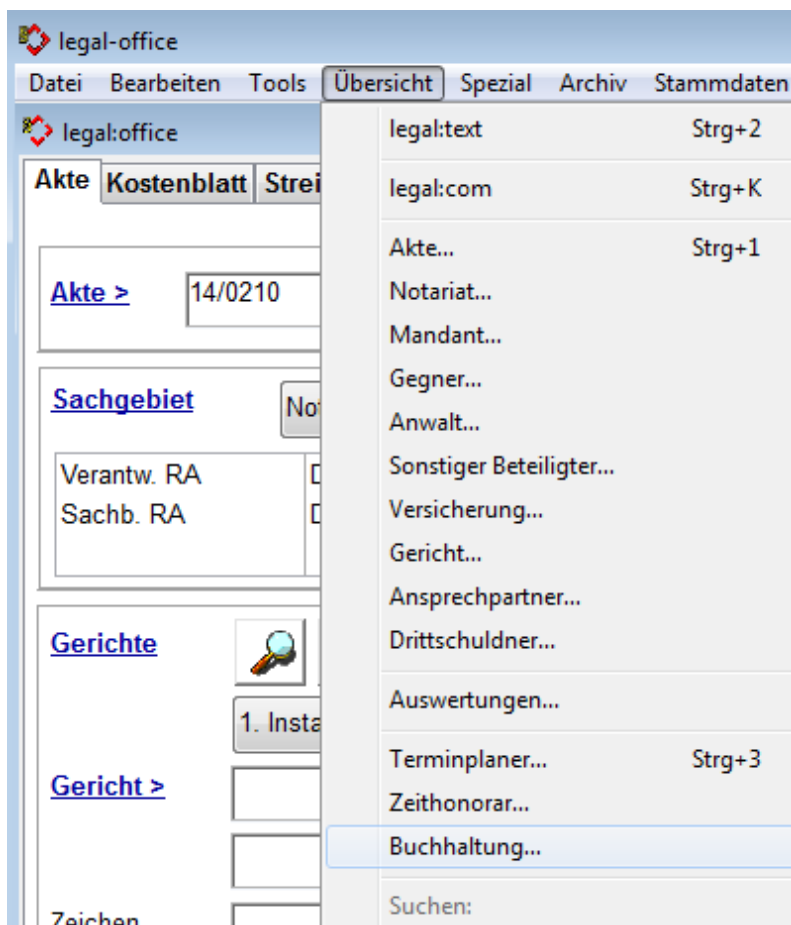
legal-office

Datei Bearbeiten Tools Übersicht Spezial Archiv Stammdaten

legal:office

Akte Kostenblatt Strei

Akte > 14/0210

Sachgebiet No

Verantw. RA D
Sachb. RA D

Gerichte

1. Insta

Gericht >

Zeichen

legal:text Strg+2

legal:com Strg+K

Akte... Strg+1
Notariat...
Mandant...
Gegner...
Anwalt...
Sonstiger Beteiligter...
Versicherung...
Gericht...
Ansprechpartner...
Drittschuldner...

Auswertungen...

Terminplaner... Strg+3
Zeithonorar...
Buchhaltung...

Suchen: